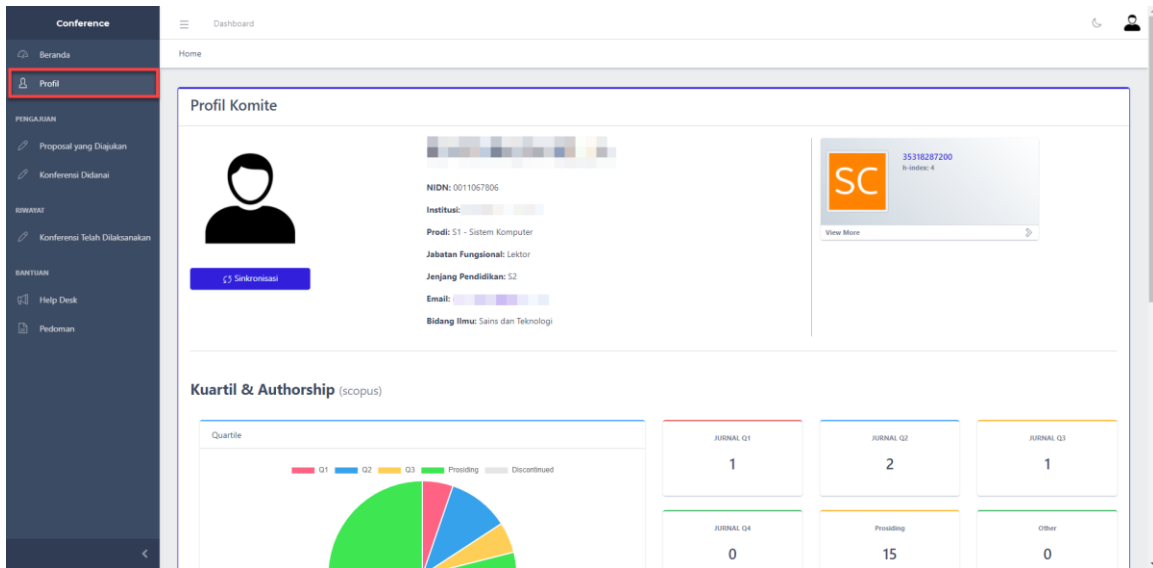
Conference

Beranda

Profil

PENGAJUAN

Proposal yang Diajukan

Konferensi Didanai

RIWAYAT

Konferensi Telah Dilaksanakan

BANTUAN

Help Desk

Pedoman

Dashboard

Home

Profil Komite

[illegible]

NIDN: 0011067806

Institusi: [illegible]

Prodi: S1 - Sistem Komputer

Jabatan Fungsional: Lektor

Jenjang Pendidikan: S2

Email: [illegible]

Bidang Ilmu: Sains dan Teknologi

Sinkronisasi

SC

35318287200

h-index: 4

View More

Kuartil & Authorship (scopus)

Quartile

Q1 Q2 Q3 Prosiding Discontinued

| JURNAL Q1 | JURNAL Q2 | JURNAL Q3 |
|---|---|---|
| 1 | 2 | 1 |

| JURNAL Q4 | Prosiding | Other |
|---|---|---|
| 0 | 15 | 0 |